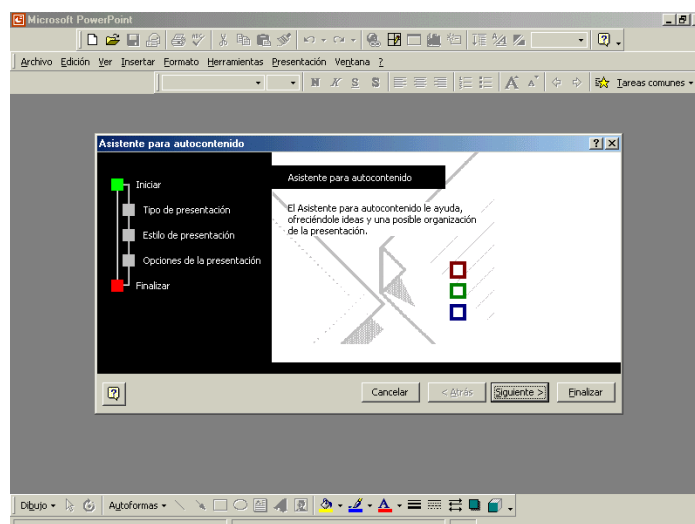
Microsoft PowerPoint

Archivo Edición Ver Insertar Formato Herramientas Presentación Ventana ?

N K S S

Tareas comunes

Asistente para autocontenido

Iniciar

Tipo de presentación

Estilo de presentación

Opciones de la presentación

Finalizar

Asistente para autocontenido

El Asistente para autocontenido le ayuda, ofreciéndole ideas y una posible organización de la presentación.

Cancelar

< Atrás

Siguiente >

Finalizar

Dibujo

Autoformas